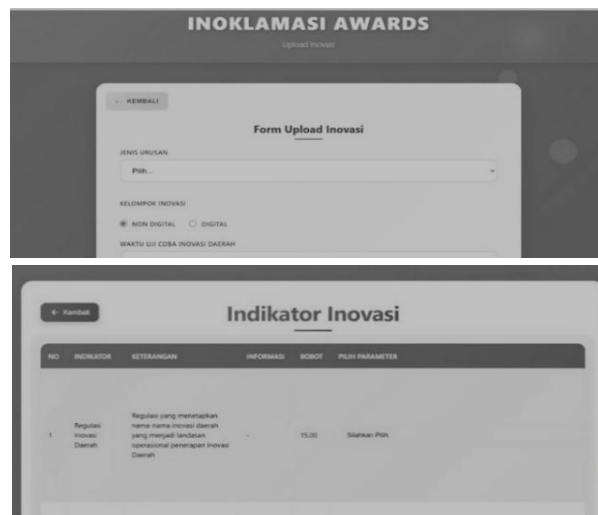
INOKLAMASI AWARDS

Upload Inovasi

← KEMBALI

Form Upload Inovasi

JENIS URUSAN

Pilih...

KELOMPOK INOVASI

NON DIGITAL DIGITAL

WAKTU UJI COBA INOVASI DAERAH

← Kembali

Indikator Inovasi

| NO | INDIKATOR | KETERANGAN | INFORMASI | BOBOT | PILIH PARAMETER |
|---|---|---|---|---|---|
| 1 | Regulasi Inovasi Daerah | Regulasi yang menetapkan nama-nama inovasi daerah yang menjadi landasan operasional penerapan Inovasi Daerah | - | 15.00 | Silahkan Pilih |